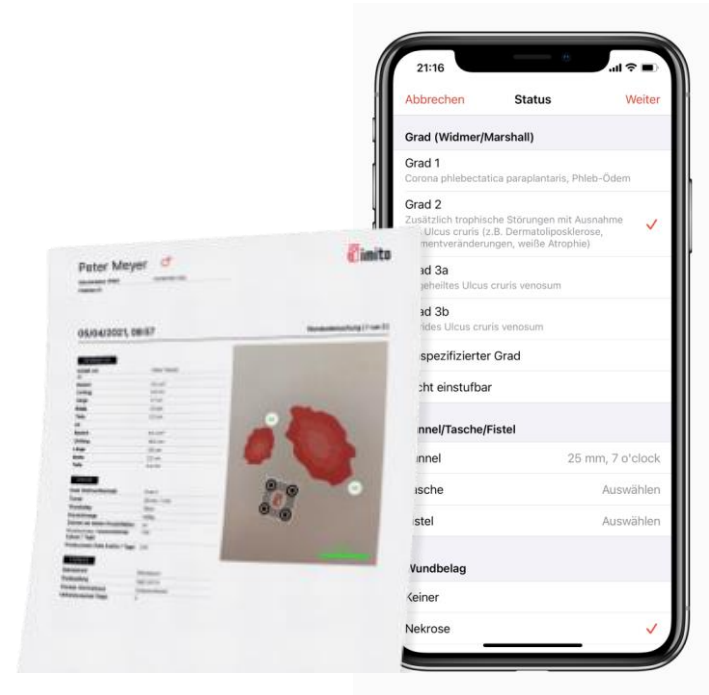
Peter Meyer ♂

imito

05/04/2021, 08:57

21:16

Abbrechen Status Weiter

Grad (Widmer/Marshall)

Grad 1
Corona phlebectatica paraplantaris, Phleb-Ödem

Grad 2
Zusätzlich trophische Störungen mit Ausnahme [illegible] Ulcus cruris (z.B. Dermatoliposklerose, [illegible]mentveränderungen, weiße Atrophie) ✓

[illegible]ad 3a
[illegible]geheiltes Ulcus cruris venosum

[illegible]ad 3b
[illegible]ides Ulcus cruris venosum

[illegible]spezifizierter Grad

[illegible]cht einstufbar

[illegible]nnel/Tasche/Fistel

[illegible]nnel 25 mm, 7 o'clock

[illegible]sche Auswählen

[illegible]stel Auswählen

Wundbelag

Keiner

Nekrose ✓